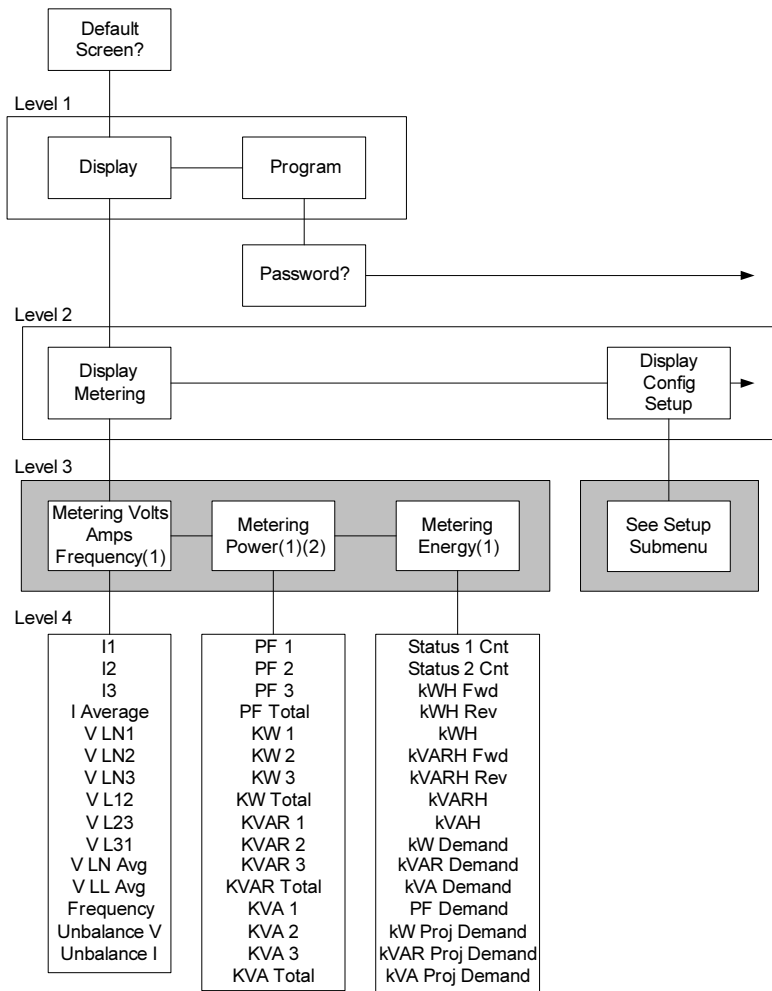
Default Screen?

Level 1

Display

Program

Password?

Level 2

Display Metering

Display Config Setup

Level 3

Metering Volts Amps Frequency(1)

Metering Power(1)(2)

Metering Energy(1)

See Setup Submenu

Level 4

I1
I2
I3
I Average
V LN1
V LN2
V LN3
V L12
V L23
V L31
V LN Avg
V LL Avg
Frequency
Unbalance V
Unbalance I

PF 1
PF 2
PF 3
PF Total
KW 1
KW 2
KW 3
KW Total
KVAR 1
KVAR 2
KVAR 3
KVAR Total
KVA 1
KVA 2
KVA 3
KVA Total

Status 1 Cnt
Status 2 Cnt
kWH Fwd
kWH Rev
kWH
kVARH Fwd
kVARH Rev
kVARH
kVAH
kW Demand
kVAR Demand
kVA Demand
PF Demand
kW Proj Demand
kVAR Proj Demand
kVA Proj Demand